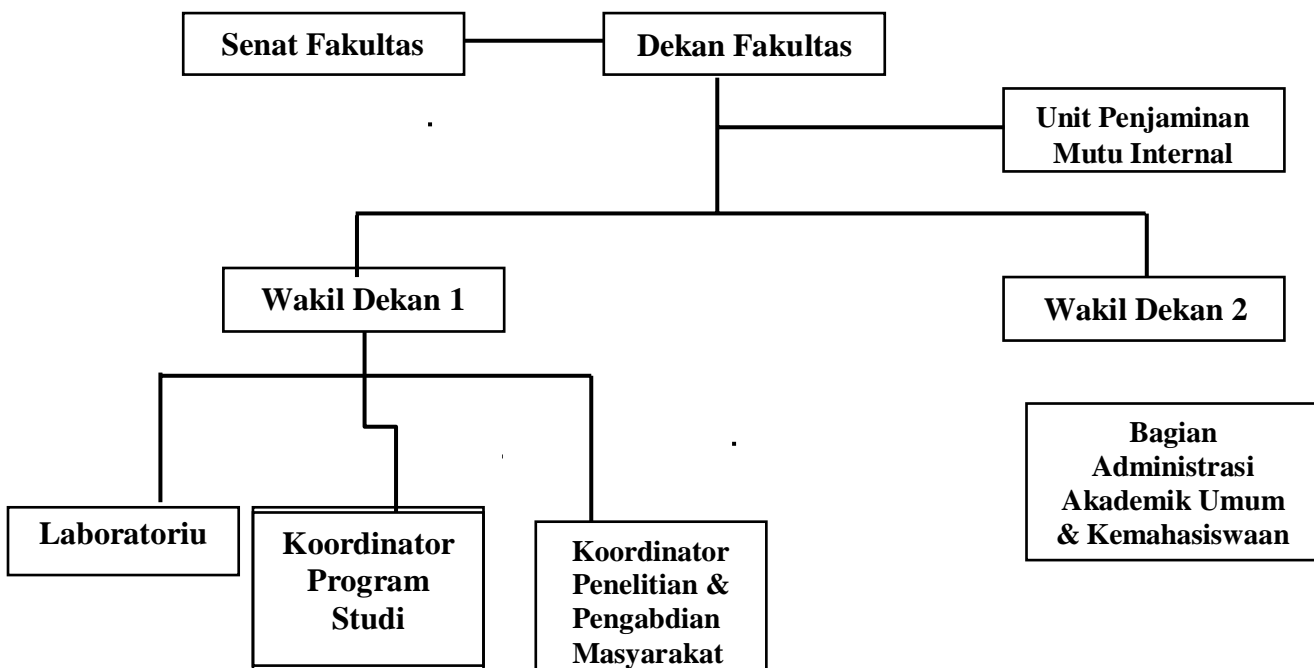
Senat Fakultas

Dekan Fakultas

Unit Penjaminan Mutu Internal

Wakil Dekan 1

Wakil Dekan 2

Bagian Administrasi Akademik Umum & Kemahasiswaan

Laboratoriu

Koordinator Program Studi

Koordinator Penelitian & Pengabdian Masyarakat